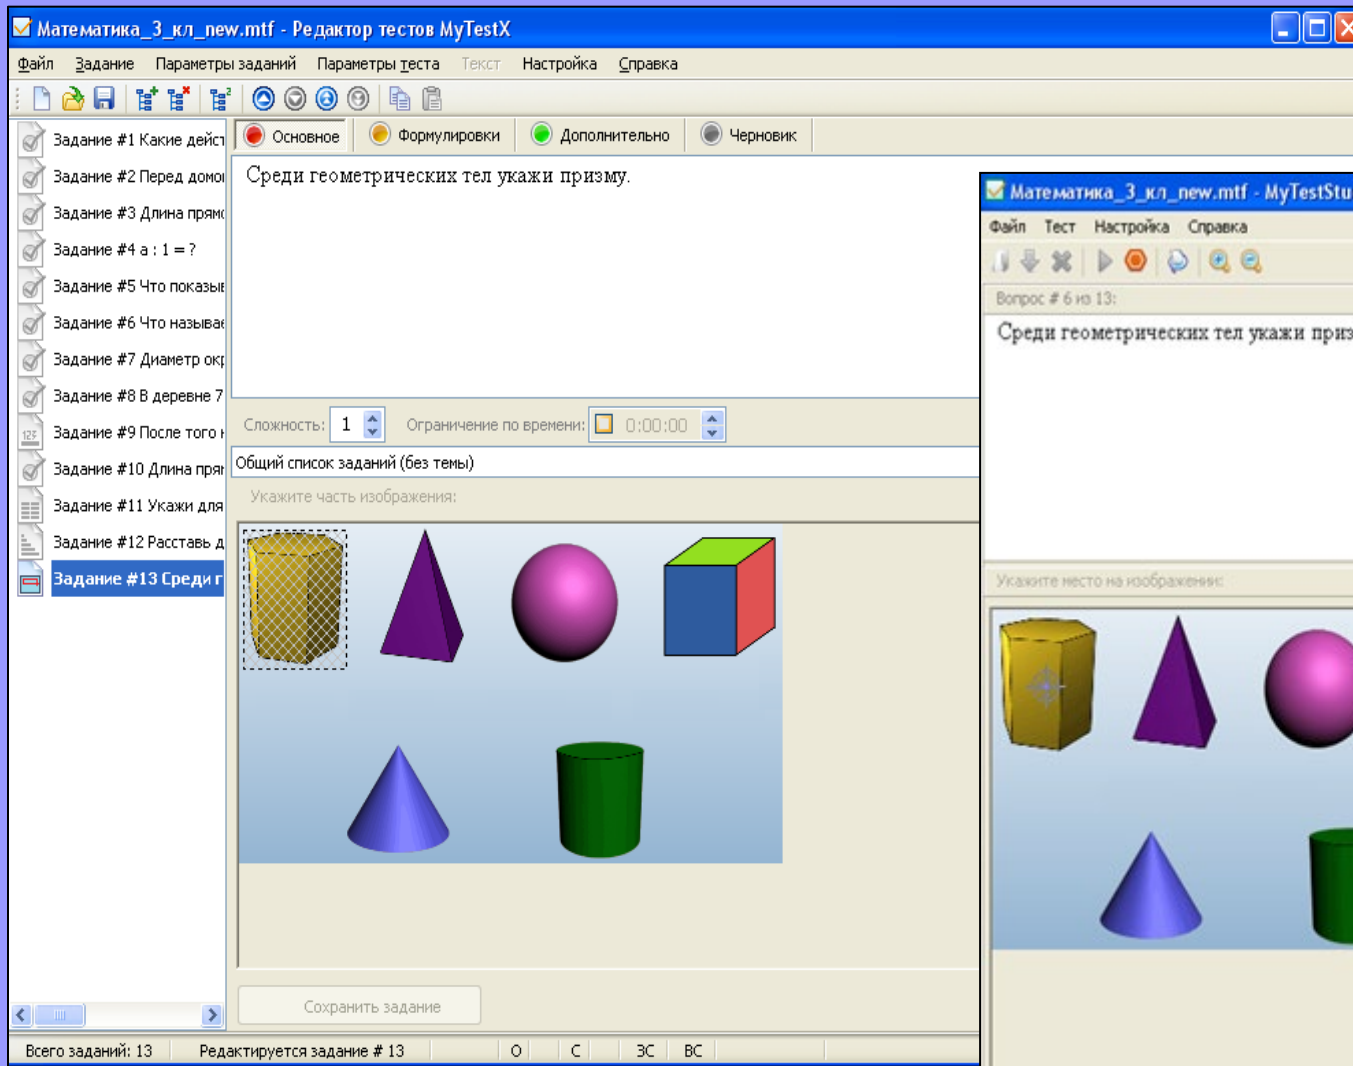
Математика_3_кл_new.mtf - Редактор тестов MyTestX

Файл Задание Параметры заданий Параметры теста Текст Настройка Справка

Задание #1 Какие дейст
Задание #2 Перед домо
Задание #3 Длина прям
Задание #4 а : 1 = ?
Задание #5 Что показы
Задание #6 Что называ
Задание #7 Диаметр ок
Задание #8 В деревне 7
Задание #9 После того
Задание #10 Длина пря
Задание #11 Укажи для
Задание #12 Расставь д
Задание #13 Среди г

Основное Формулировки Дополнительно Черновик

Среди геометрических тел укажи призму.

Сложность: 1 Ограничение по времени: 0:00:00

Общий список заданий (без темы)

Укажите часть изображения:

Сохранить задание

Всего заданий: 13 Редактируется задание # 13 О С ЗС ВС

Математика_3_кл_new.mtf - MyTestStu

Файл Тест Настройка Справка

Вопрос # 6 из 13:

Среди геометрических тел укажи приз

Укажите место на изображении: